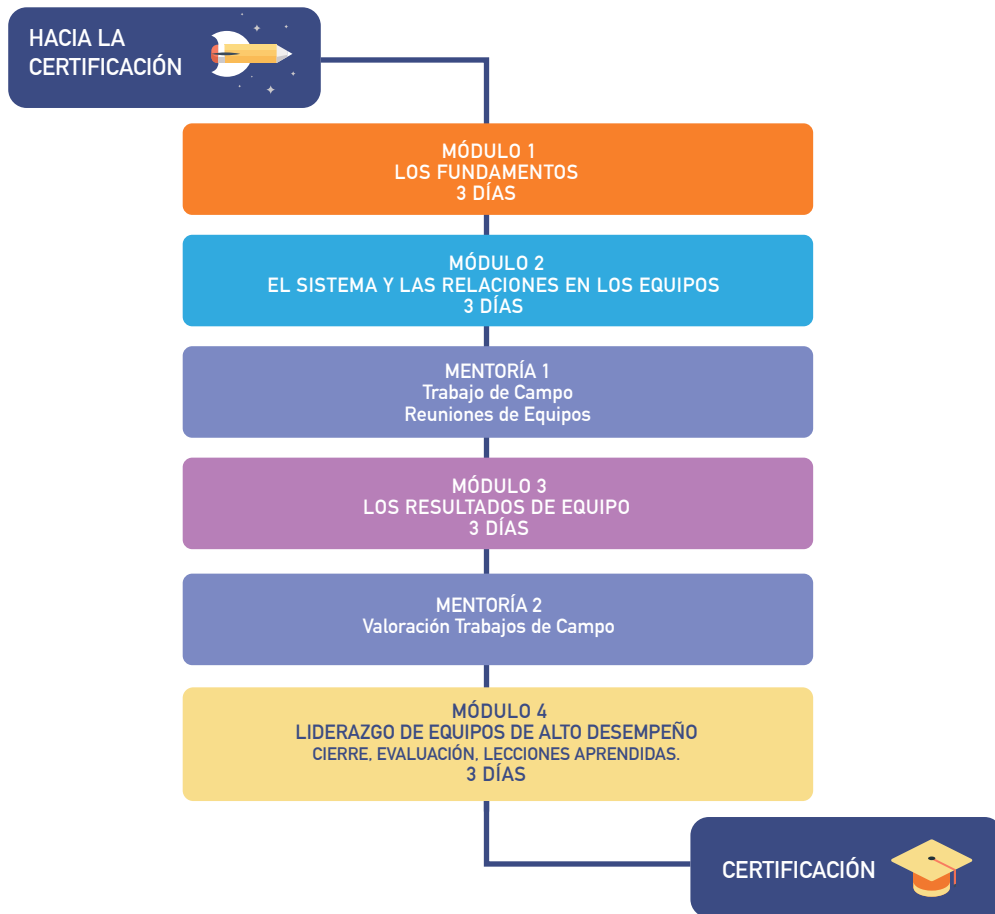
HACIA LA CERTIFICACIÓN

MÓDULO 1
LOS FUNDAMENTOS
3 DÍAS

MÓDULO 2
EL SISTEMA Y LAS RELACIONES EN LOS EQUIPOS
3 DÍAS

MENTORÍA 1
Trabajo de Campo
Reuniones de Equipos

MÓDULO 3
LOS RESULTADOS DE EQUIPO
3 DÍAS

MENTORÍA 2
Valoración Trabajos de Campo

MÓDULO 4
LIDERAZGO DE EQUIPOS DE ALTO DESEMPEÑO
CIERRE, EVALUACIÓN, LECCIONES APRENDIDAS.
3 DÍAS

CERTIFICACIÓN